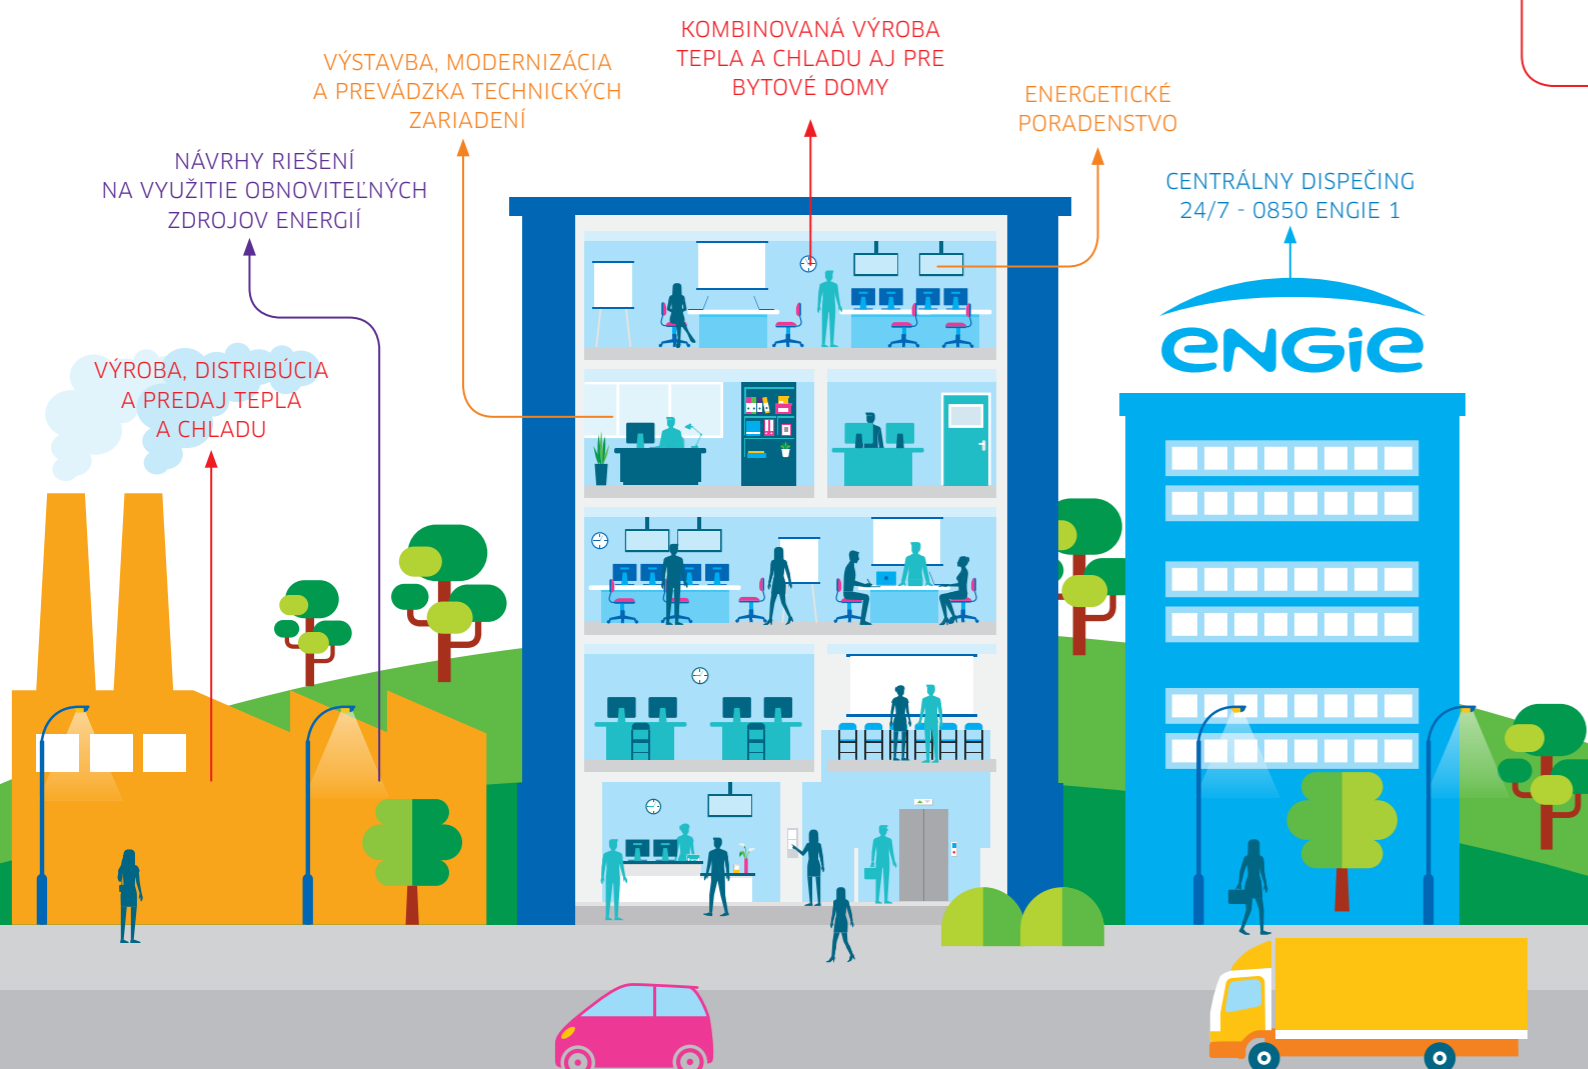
KOMBINOVANÁ VÝROBA TEPLA A CHLADU AJ PRE BYTOVÉ DOMY

VÝSTAVBA, MODERNIZÁCIA A PREVÁDZKA TECHNICKÝCH ZARIADENÍ

ENERGETICKÉ PORADENSTVO

NÁVRHY RIEŠENÍ NA VYUŽITIE OBNOVITEĽNÝCH ZDROJOV ENERGIÍ

CENTRÁLNY DISPEČING 24/7 - 0850 ENGIE 1

engie

VÝROBA, DISTRIBÚCIA A PREDAJ TEPLA A CHLADU